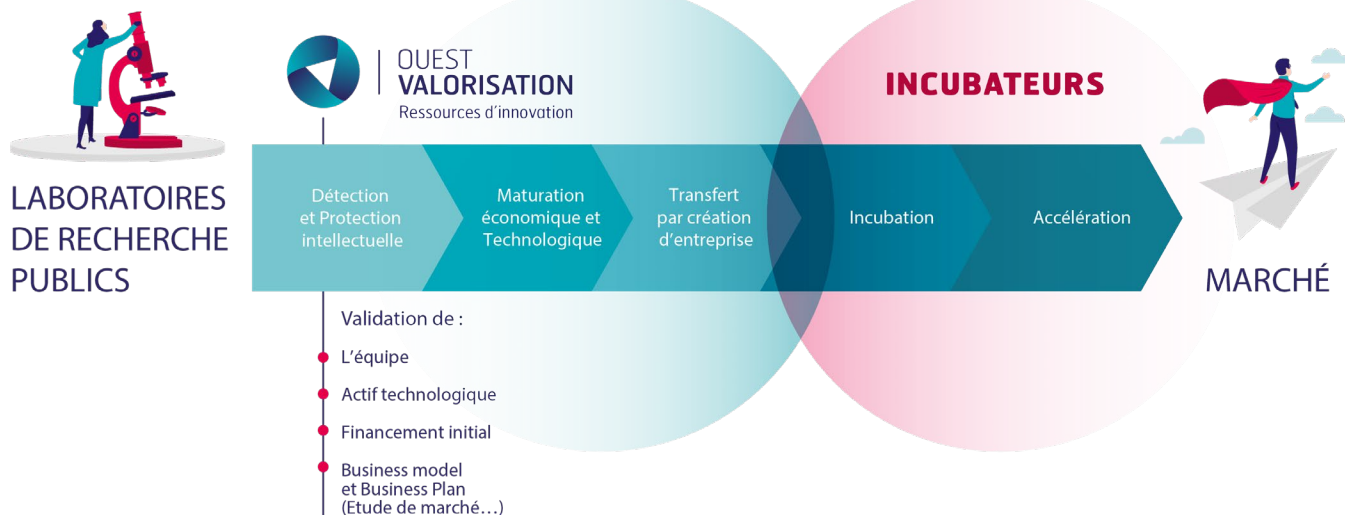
OUEST VALORISATION
Ressources d'innovation

INCUBATEURS

LABORATOIRES DE RECHERCHE PUBLICS

Détection et Protection intellectuelle

Maturation économique et Technologique

Transfert par création d'entreprise

Incubation

Accélération

MARCHÉ

Validation de :

L'équipe

Actif technologique

Financement initial

Business model et Business Plan (Etude de marché…)